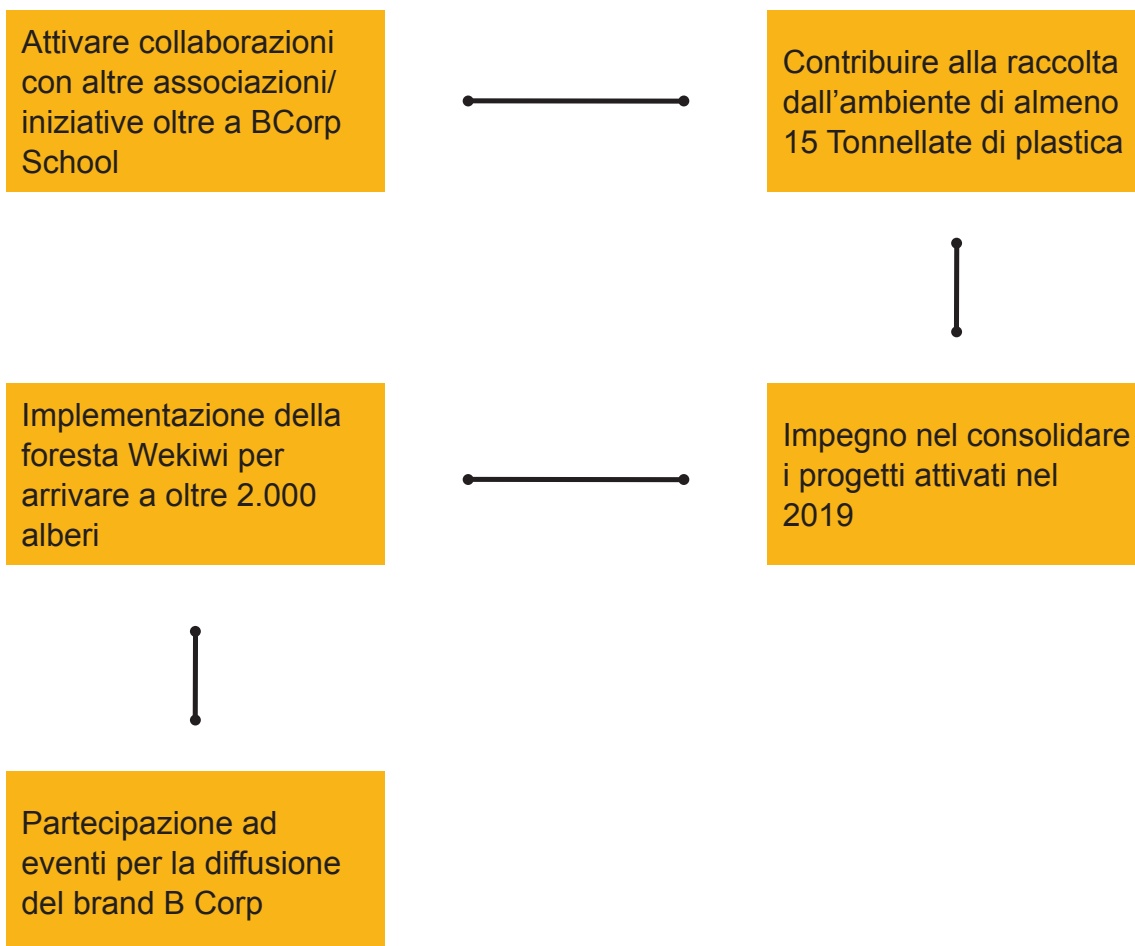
Attivare collaborazioni con altre associazioni/ iniziative oltre a BCorp School

Contribuire alla raccolta dall’ambiente di almeno 15 Tonnellate di plastica

Impegno nel consolidare i progetti attivati nel 2019

Implementazione della foresta Wekiwi per arrivare a oltre 2.000 alberi

Partecipazione ad eventi per la diffusione del brand B Corp